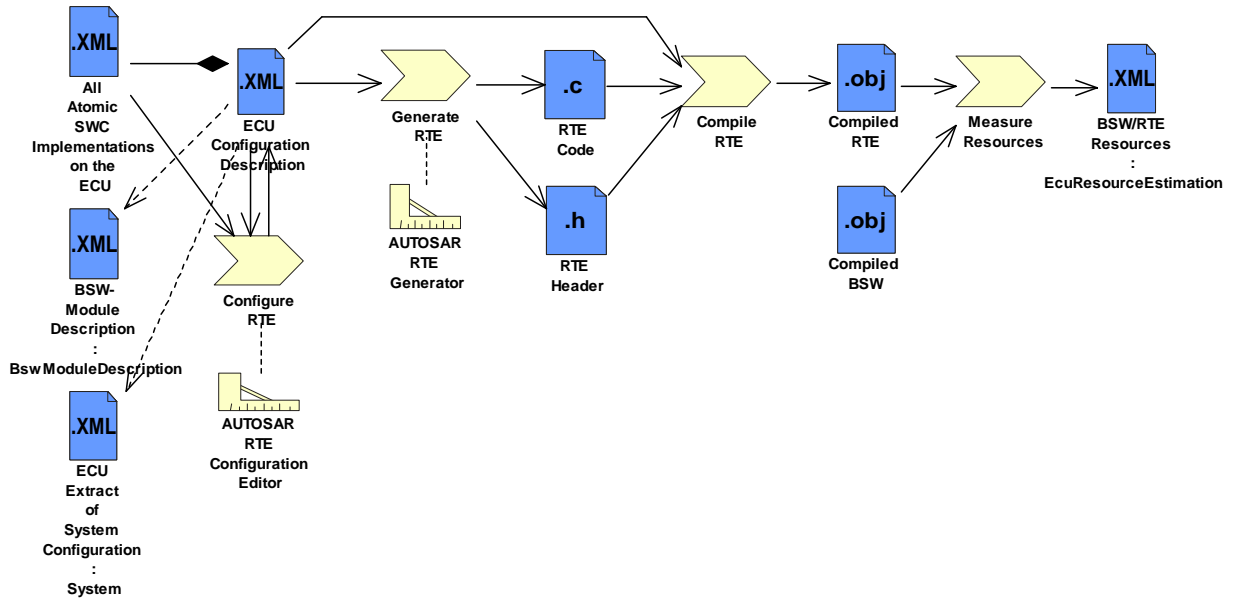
.XML
All Atomic SWC Implementations on the ECU

.XML
ECU Configuration Description

Generate RTE

.c
RTE Code

Compile RTE

.obj
Compiled RTE

Measure Resources

.XML
BSW/RTE Resources
:
EcuResourceEstimation

AUTOSAR RTE Generator

.h
RTE Header

.obj
Compiled BSW

.XML
BSW-Module Description
:
BswModuleDescription

Configure RTE

AUTOSAR RTE Configuration Editor

.XML
ECU Extract of System Configuration
:
System